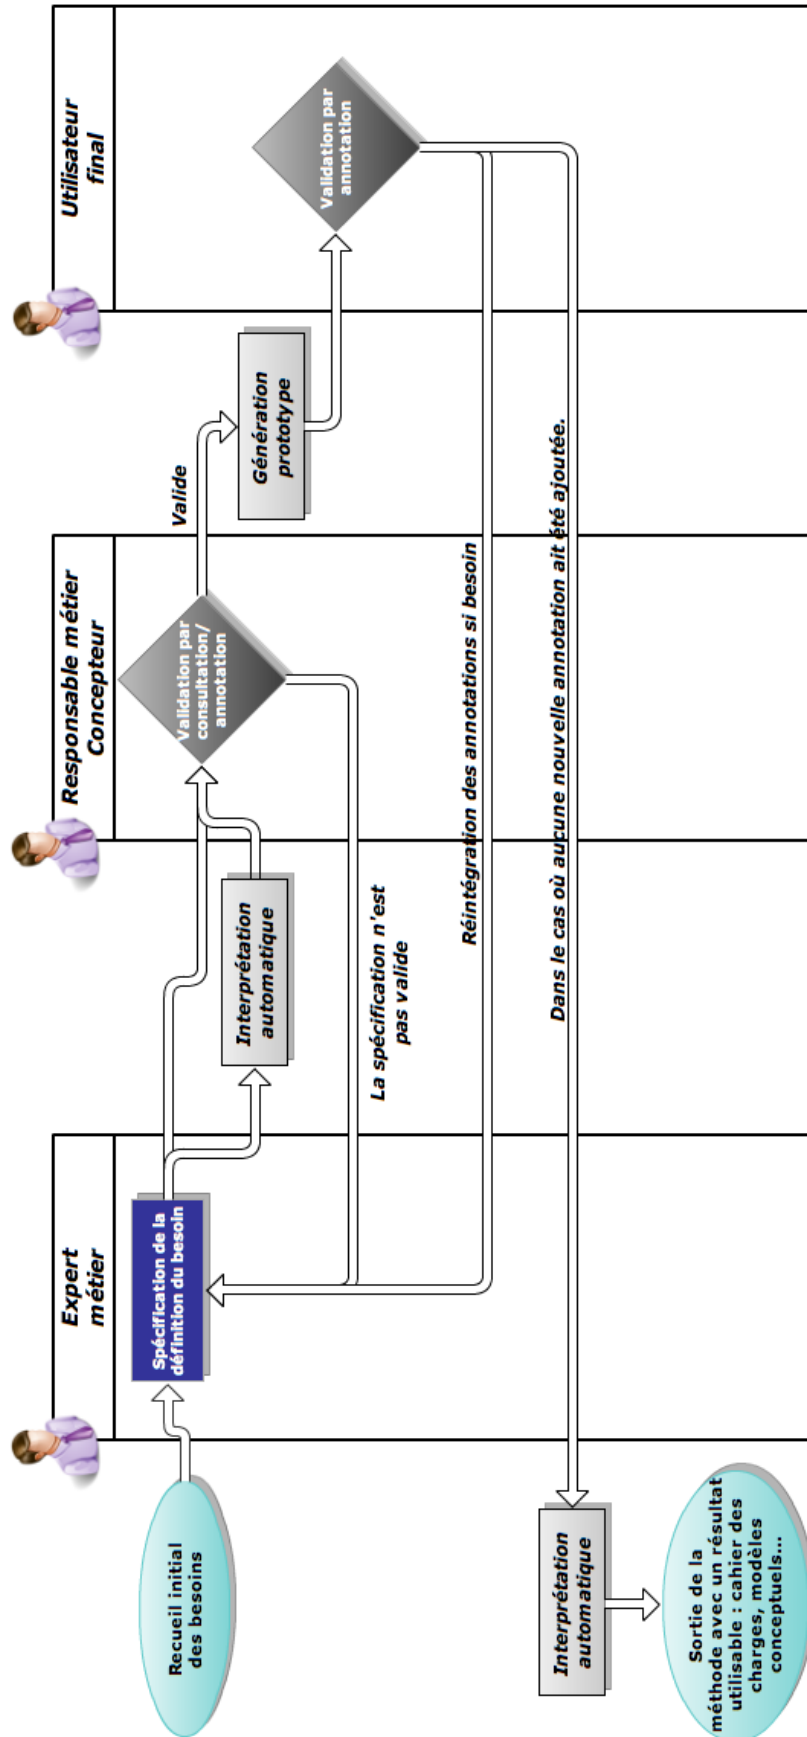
Utilisateur final

Responsable métier Concepteur

Expert métier

Recueil initial des besoins

Spécification de la définition du besoin

Interprétation automatique

Validation par consultation/ annotation

Valide

Génération prototype

Validation par annotation

La spécification n'est pas valide

Réintégration des annotations si besoin

Dans le cas où aucune nouvelle annotation ait été ajoutée.

Interprétation automatique

Sortie de la méthode avec un résultat utilisable : cahier des charges, modèles conceptuels...